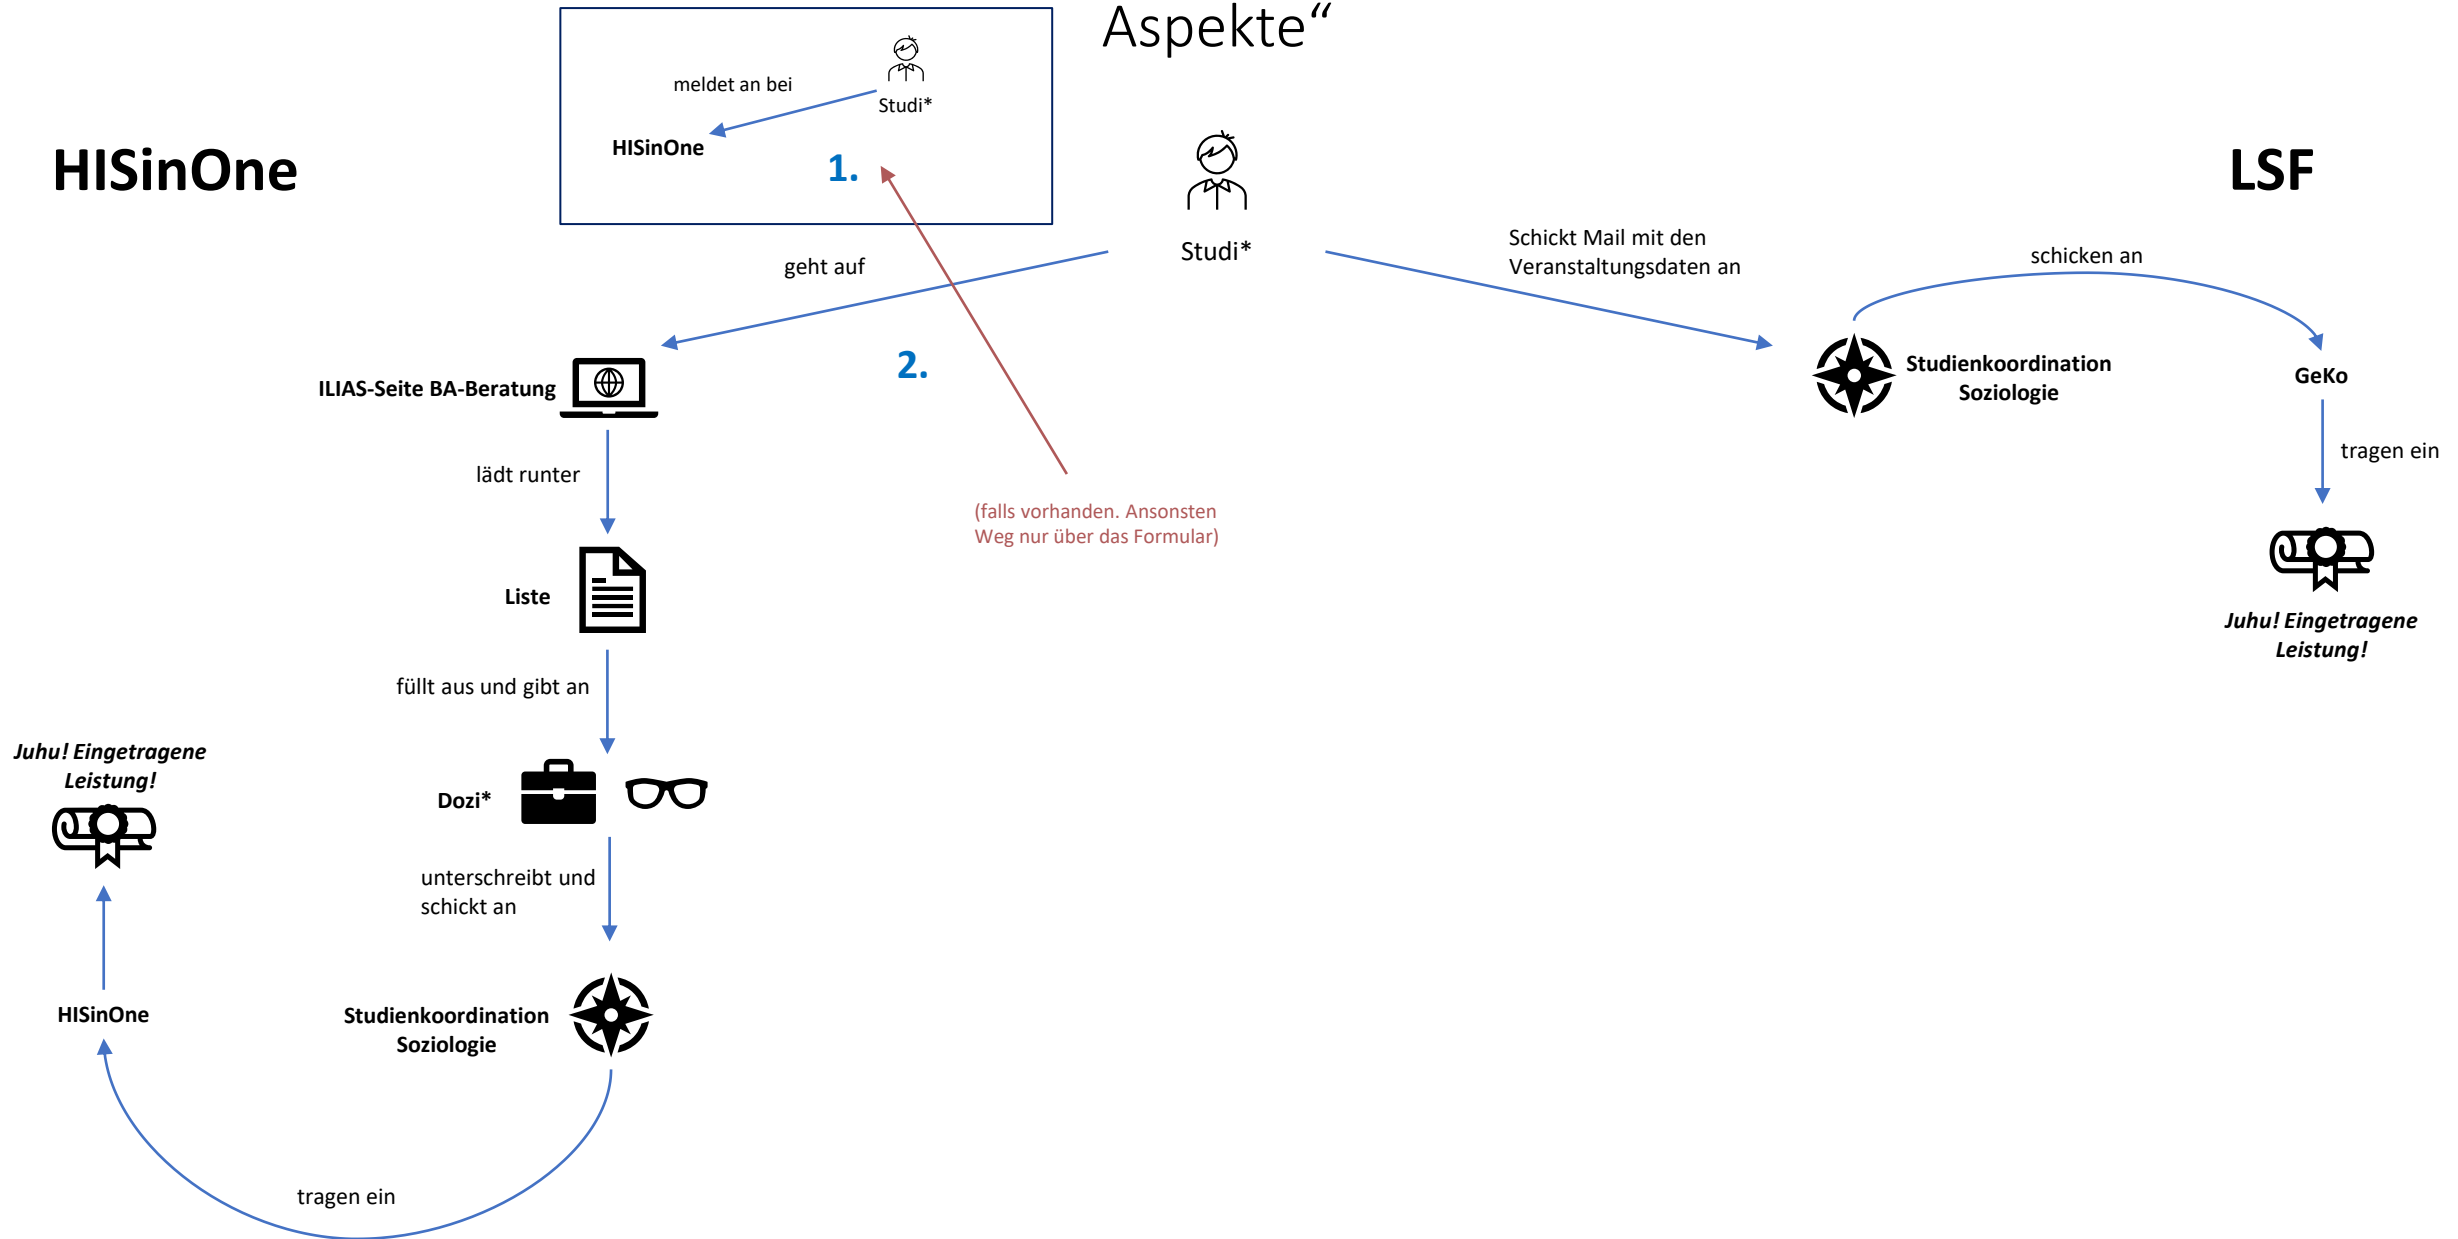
Aspekte“

meldet an bei

Studi*

HISinOne

1.

HISinOne

LSF

Studi*

geht auf

Schickt Mail mit den Veranstaltungsdaten an

schicken an

ILIAS-Seite BA-Beratung

2.

Studienkoordination Soziologie

GeKo

tragen ein

lädt runter

(falls vorhanden. Ansonsten Weg nur über das Formular)

Juhu! Eingetragene Leistung!

Liste

füllt aus und gibt an

Juhu! Eingetragene Leistung!

Dozi*

unterschreibt und schickt an

HISinOne

Studienkoordination Soziologie

tragen ein